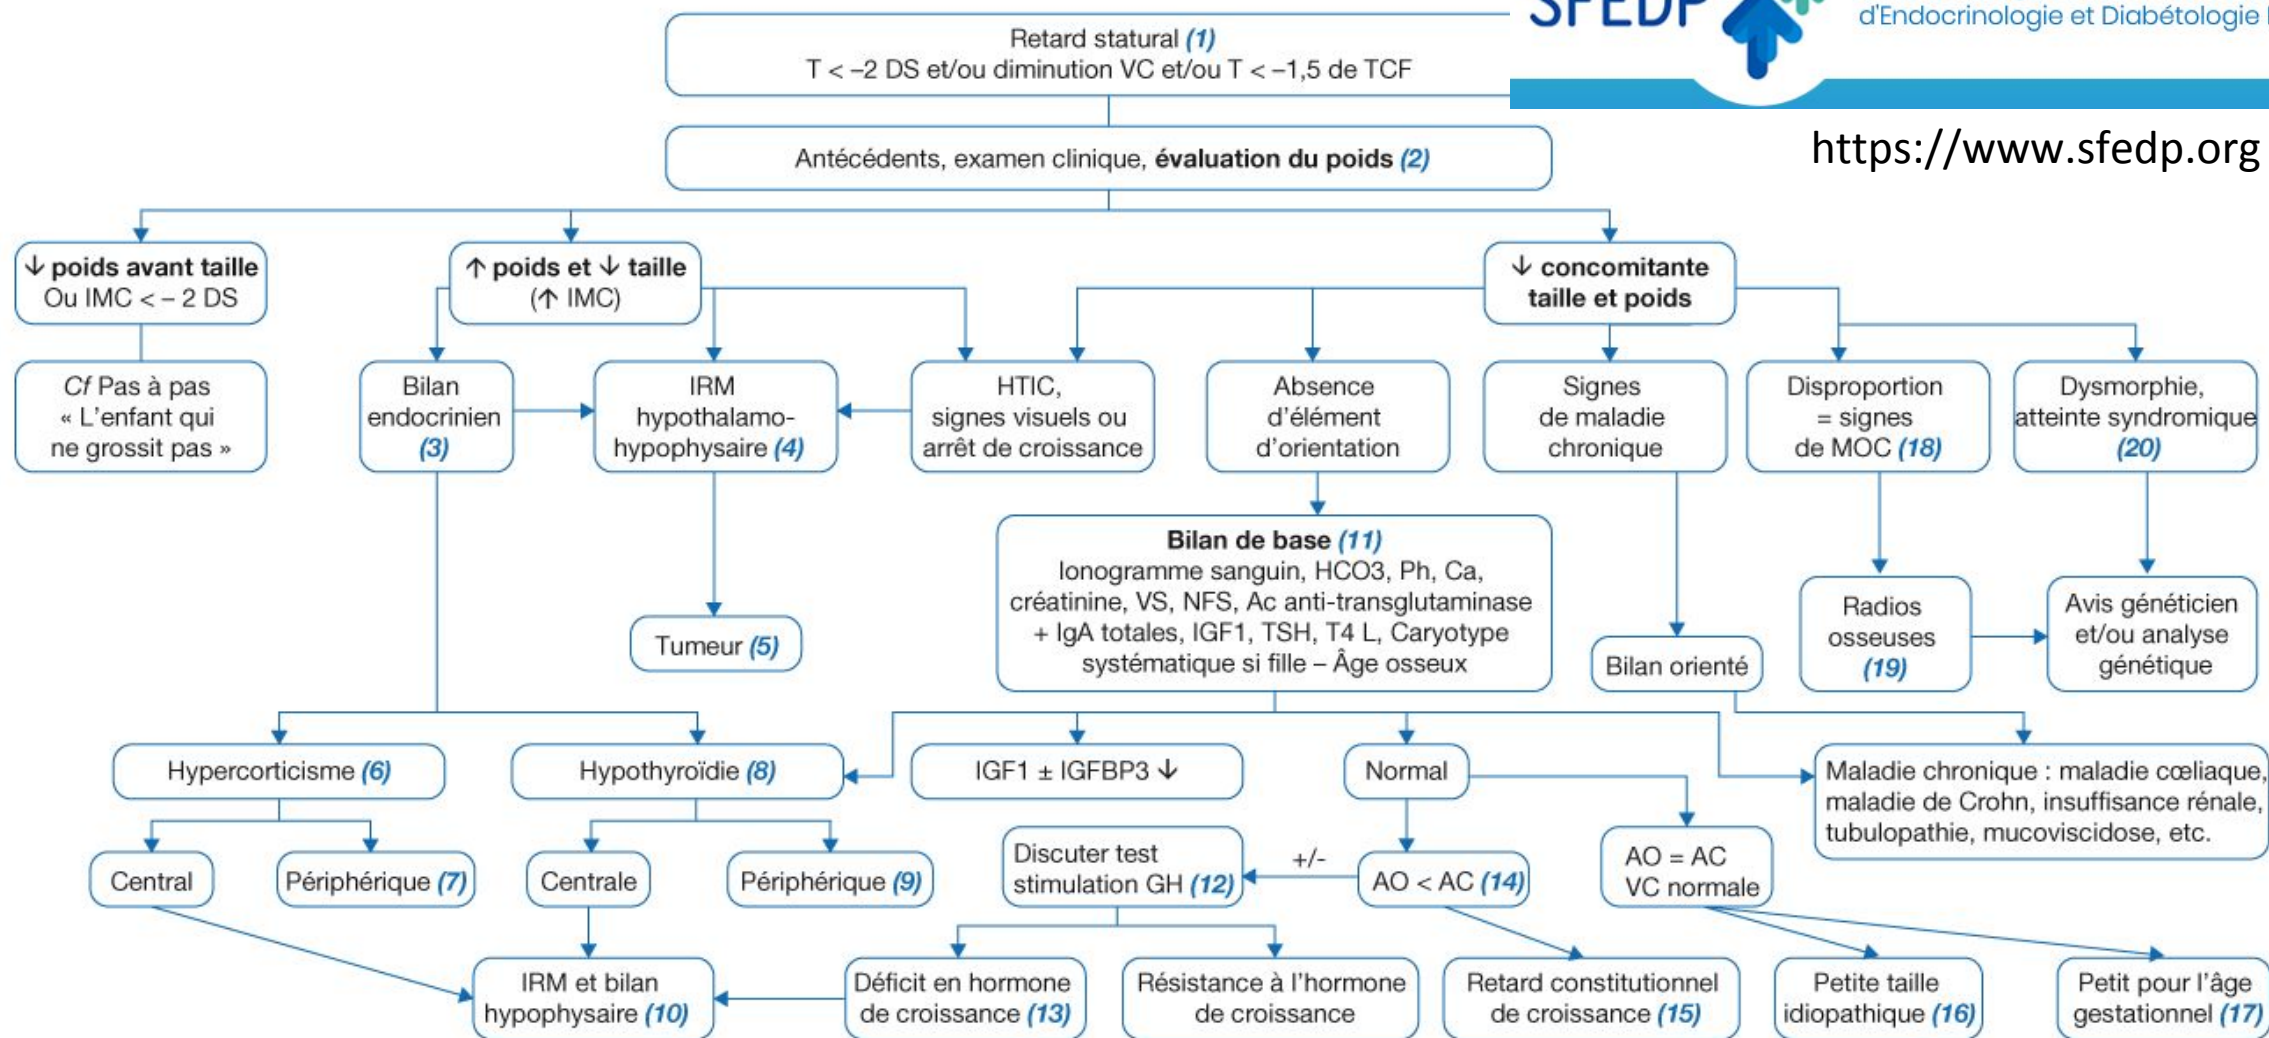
SFEDP

d'Endocrinologie et Diabétologie

https://www.sfedp.org

Retard statural (1)
T < –2 DS et/ou diminution VC et/ou T < –1,5 de TCF

Antécédents, examen clinique, **évaluation du poids** (2)

↓ poids avant taille
Ou IMC < – 2 DS

↑ poids et ↓ taille
(↑ IMC)

↓ concomitante taille et poids

*Cf* Pas à pas « L'enfant qui ne grossit pas »

Bilan endocrinien (3)

IRM hypothalamo-hypophysaire (4)

HTIC, signes visuels ou arrêt de croissance

Absence d'élément d'orientation

Signes de maladie chronique

Disproportion = signes de MOC (18)

Dysmorphie, atteinte syndromique (20)

**Bilan de base** (11)
Ionogramme sanguin, HCO3, Ph, Ca, créatinine, VS, NFS, Ac anti-transglutaminase + IgA totales, IGF1, TSH, T4 L, Caryotype systématique si fille – Âge osseux

Tumeur (5)

Bilan orienté

Radios osseuses (19)

Avis généticien et/ou analyse génétique

Hypercorticisme (6)

Hypothyroïdie (8)

IGF1 ± IGFBP3 ↓

Normal

Maladie chronique : maladie cœliaque, maladie de Crohn, insuffisance rénale, tubulopathie, mucoviscidose, etc.

Central

Périphérique (7)

Centrale

Périphérique (9)

Discuter test stimulation GH (12)

+/-

AO < AC (14)

AO = AC
VC normale

IRM et bilan hypophysaire (10)

Déficit en hormone de croissance (13)

Résistance à l'hormone de croissance

Retard constitutionnel de croissance (15)

Petite taille idiopathique (16)

Petit pour l'âge gestationnel (17)